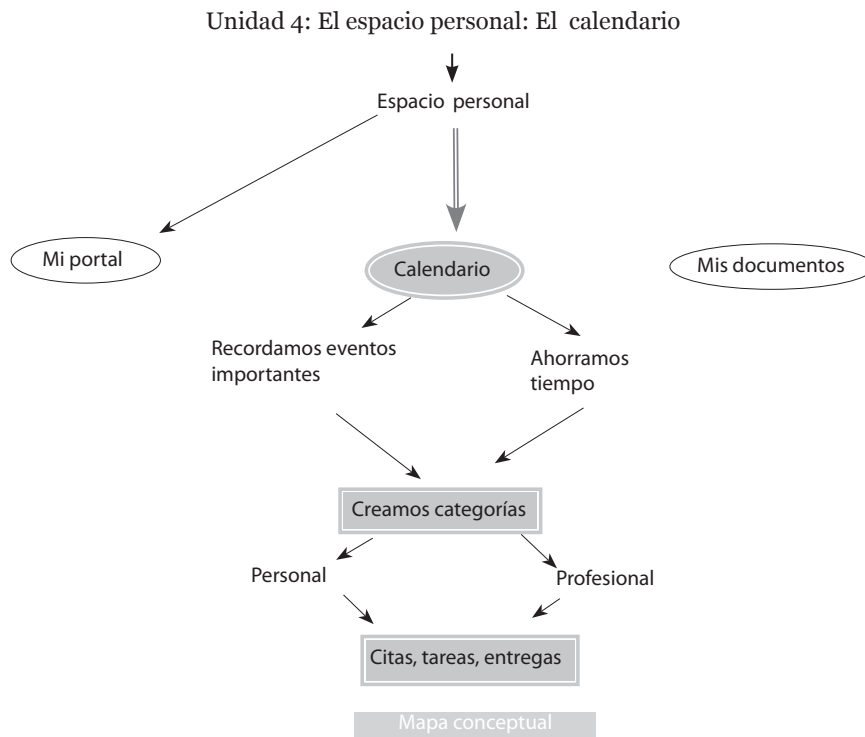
Unidad 4: El espacio personal: El calendario

Espacio personal

Mi portal

Calendario

Mis documentos

Recordamos eventos importantes

Ahorramos tiempo

Creamos categorías

Personal

Profesional

Citas, tareas, entregas

Mapa conceptual